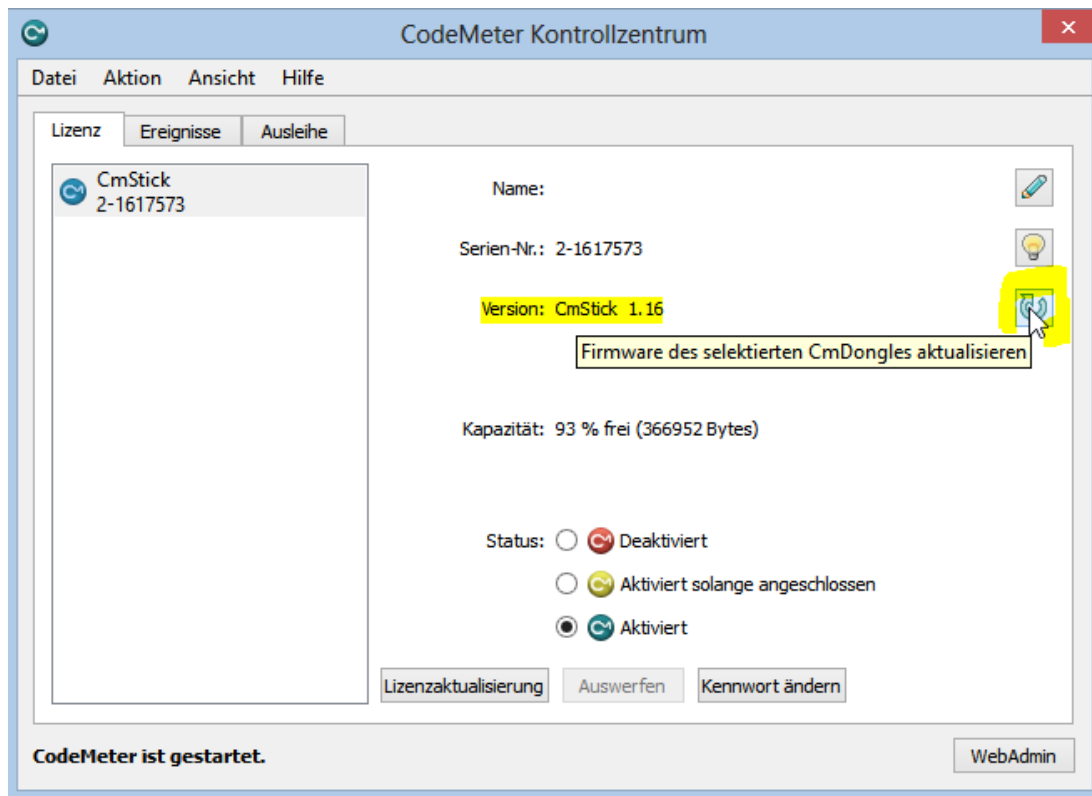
CodeMeter Kontrollzentrum

Datei Aktion Ansicht Hilfe

Lizenz | Ereignisse | Ausleihe

CmStick
2-1617573

Name:

Serien-Nr.: 2-1617573

Version: CmStick 1.16

Firmware des selektierten CmDongles aktualisieren

Kapazität: 93 % frei (366952 Bytes)

Status: Deaktiviert

Aktiviert solange angeschlossen

Aktiviert

Lizenzaktualisierung | Auswerfen | Kennwort ändern

CodeMeter ist gestartet.

WebAdmin